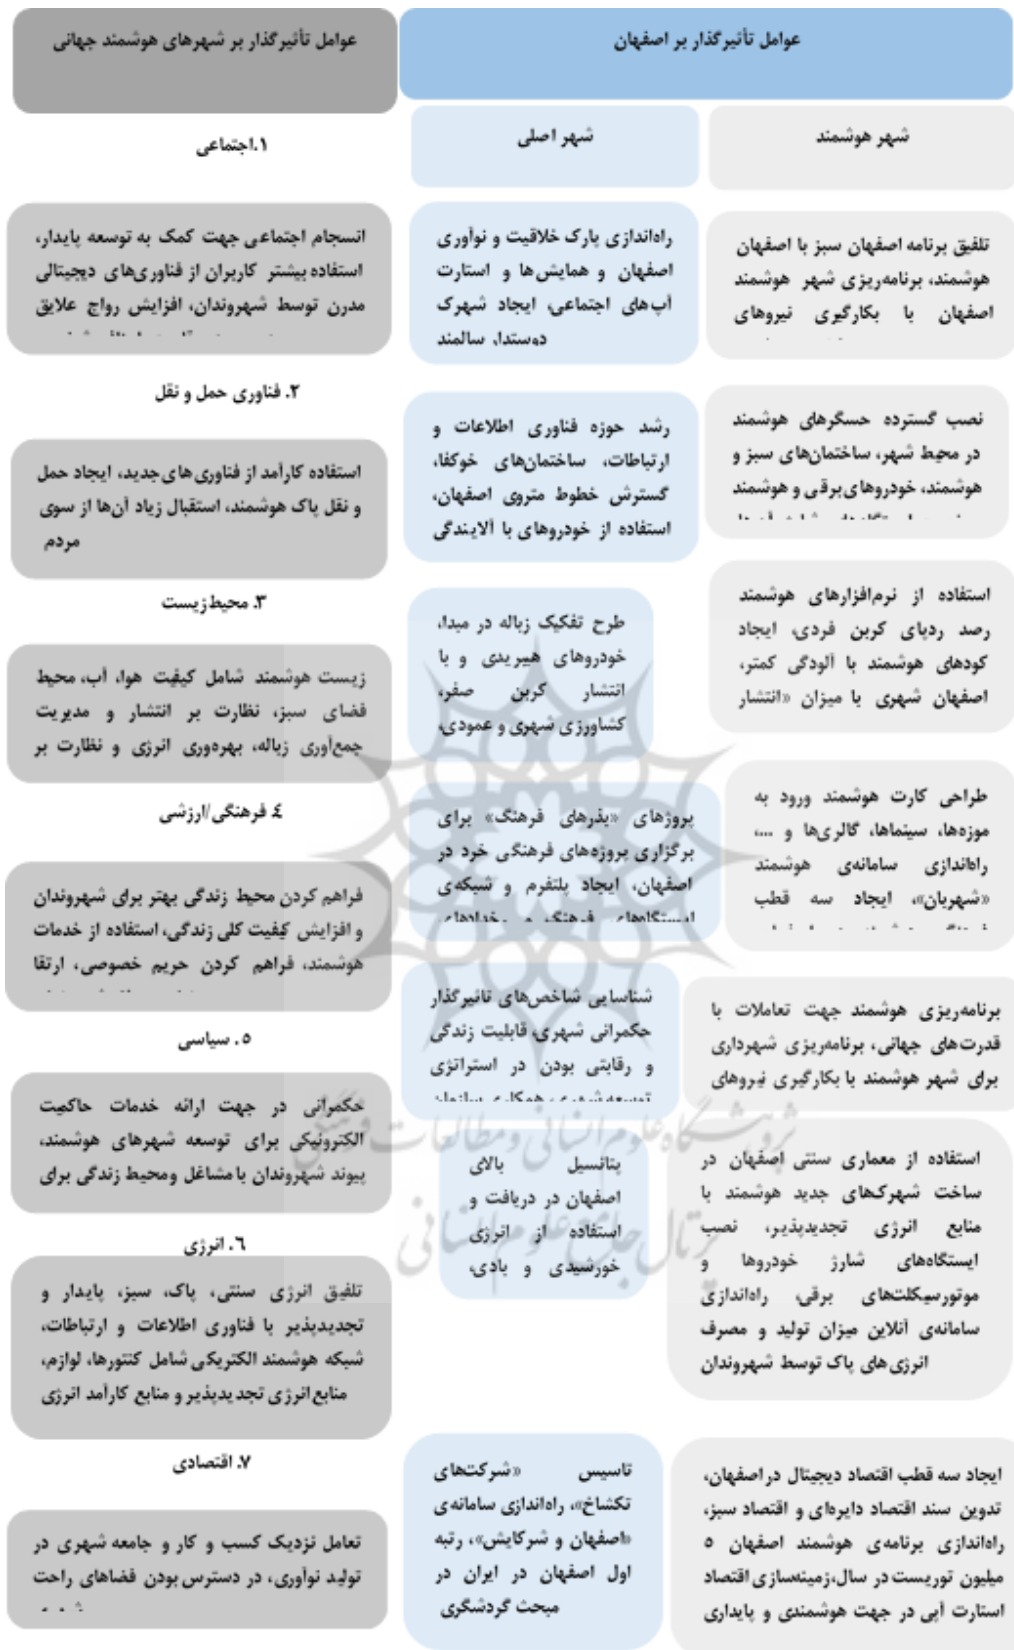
عوامل تأثیرگذار بر اصفهان

عوامل تأثیرگذار بر شهرهای هوشمند جهانی

شهر هوشمند

شهر اصلی

۱.اجتماعی

تلفیق برنامه اصفهان سبز با اصفهان هوشمند، برنامه‌ریزی شهر هوشمند اصفهان با بکارگیری نیروهای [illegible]

راه‌اندازی پارک خلاقیت و نوآوری اصفهان و همایش‌ها و استارت آپ های اجتماعی، ایجاد شهرک دهستدا سالمند

انسجام اجتماعی جهت کمک به توسعه پایدار، استفاده بیشتر کاربران از فناوری‌های دیجیتالی مدرن توسط شهروندان، افزایش رواج علایق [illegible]

۲. فناوری حمل و نقل

نصب گسترده حسگرهای هوشمند در محیط شهر، ساختمان‌های سبز و هوشمند، خودروهای برقی و هوشمند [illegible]

رشد حوزه فناوری اطلاعات و ارتباطات، ساختمان‌های خوکفا، گسترش خطوط متروی اصفهان، استفاده از خودروهای با آلایندگی

استفاده کارآمد از فناوری‌های جدید، ایجاد حمل و نقل پاک هوشمند، استقبال زیاد آن‌ها از سوی مردم

۳. محیط‌زیست

استفاده از نرم‌افزارهای هوشمند رصد ردپای کربن فردی، ایجاد کودهای هوشمند با آلودگی کمتر، اصفهان شهری با میزان «انتشار

طرح تفکیک زباله در مبدا، خودروهای هیبریدی و با انتشار کربن صفر، کشاورزی شهری و عمودی،

زیست هوشمند شامل کیفیت هوا، آب، محیط فضای سبز، نظارت بر انتشار و مدیریت جمع‌آوری زباله، بهره‌وری انرژی و نظارت بر

٤. فرهنگی/ارزشی

طراحی کارت هوشمند ورود به موزه‌ها، سینماها، گالری‌ها و ...، راه‌اندازی سامانه‌ی هوشمند «شهربان»، ایجاد سه قطب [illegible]

پروژه‌های «بذرهای فرهنگ» برای برگزاری پروژه‌های فرهنگی خرد در اصفهان، ایجاد پلتفرم و شبکه‌ی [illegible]

فراهم کردن محیط زندگی بهتر برای شهروندان و افزایش کیفیت کلی زندگی، استفاده از خدمات هوشمند، فراهم کردن حریم خصوصی، ارتقا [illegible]

۵. سیاسی

برنامه‌ریزی هوشمند جهت تعاملات با قدرت‌های جهانی، برنامه‌ریزی شهرداری برای شهر هوشمند با بکارگیری نیروهای

شناسایی شاخص‌های تاثیرگذار حکمرانی شهری، قابلیت زندگی و رقابتی بودن در استراتژی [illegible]

حکمرانی در جهت ارائه خدمات حاکمیت الکترونیکی برای توسعه شهرهای هوشمند، پیوند شهروندان با مشاغل و محیط زندگی برای

٦. انرژی

استفاده از معماری سنتی اصفهان در ساخت شهرکهای جدید هوشمند با منابع انرژی تجدیدپذیر، نصب ایستگاه‌های شارژ خودروها و موتورسیکلت‌های برقی، راه‌اندازی سامانه‌ی آنلاین میزان تولید و مصرف انرژی های پاک توسط شهروندان

پتانسیل بالای اصفهان در دریافت و استفاده از انرژی خورشیدی و بادی،

تلفیق انرژی سنتی، پاک، سبز، پایدار و تجدیدپذیر با فناوری اطلاعات و ارتباطات، شبکه هوشمند الکتریکی شامل کنتورها، لوازم، منابع انرژی تجدیدپذیر و منابع کارآمد انرژی

۷. اقتصادی

ایجاد سه قطب اقتصاد دیجیتال در اصفهان، تدوین سند اقتصاد دایره‌ای و اقتصاد سبز، راه‌اندازی برنامه‌ی هوشمند اصفهان ۵ میلیون توریست در سال، زمینه‌سازی اقتصاد استارت آپی در جهت هوشمندی و پایداری

تاسیس «شرکت‌های تکشاخ»، راه‌اندازی سامانه‌ی «اصفهان و شرکایش»، رتبه اول اصفهان در ایران در مبحث گردشگری

تعامل نزدیک کسب و کار و جامعه شهری در تولید نوآوری، در دسترس بودن فضاهای راحت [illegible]

پژوهشگاه علوم انسانی و مطالعات فرهنگی
پرتال جامع علوم انسانی